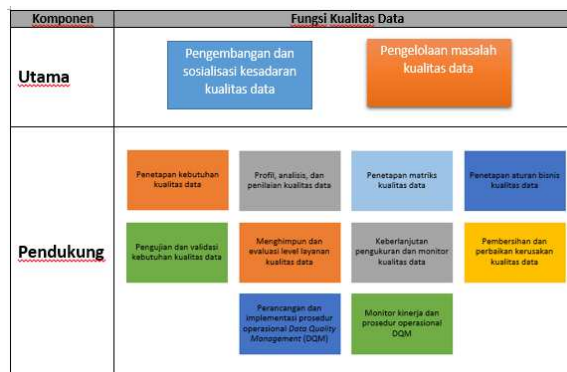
| Komponen | Fungsi Kualitas Data |
|---|---|
| Utama | Pengembangan dan sosialisasi kesadaran kualitas data; Pengelolaan masalah kualitas data |
| Pendukung | Penetapan kebutuhan kualitas data; Profil, analisis, dan penilaian kualitas data; Penetapan matriks kualitas data; Penetapan aturan bisnis kualitas data; Pengujian dan validasi kebutuhan kualitas data; Menghimpun dan evaluasi level layanan kualitas data; Keberlanjutan pengukuran dan monitor kualitas data; Pembersihan dan perbaikan kerusakan kualitas data; Perancangan dan implementasi prosedur operasional *Data Quality Management* (DQM); Monitor kinerja dan prosedur operasional DQM |